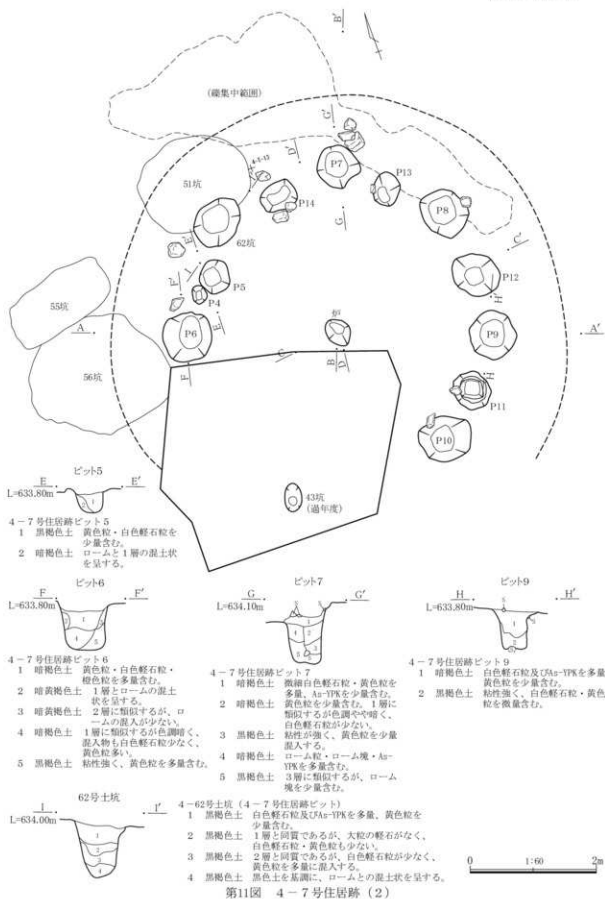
B'

(礫集中範囲)

G'

4-5・13

D'

P7

P13

51坑

P14

P8

62坑

G

C'

P12

H'

P5

P4

55坑

A

P6

6P

P9

A'

E

F

B

D

H

56坑

P11

P10

ピット5
E　E'
L=633.80m

43坑
(過年度)

4－7号住居跡ピット5
1　黒褐色土　黄色粒・白色軽石粒を少量含む。
2　暗褐色土　ロームと1層の混土状を呈する。

ピット6
F　F'
L=633.80m

4－7号住居跡ピット6
1　暗褐色土　黄色粒・白色軽石粒・橙色粒を多量含む。
2　暗黄褐色土　1層とロームの混土状を呈する。
3　暗黄褐色土　2層に類似するが、ロームの混入が少ない。
4　暗褐色土　1層に類似するが色調暗く、混入物も白色軽石粒少なく、黄色粒多い。
5　黒褐色土　粘性強く、黄色粒を多量含む。

ピット7
G　G'
L=634.10m

4－7号住居跡ピット7
1　暗褐色土　微細白色軽石粒・黄色粒を多量、As-YPKを少量含む。
2　暗褐色土　黄色粒を少量含む。1層に類似するが色調やや暗く、白色軽石粒が少ない。
3　黒褐色土　粘性が強く、黄色粒を少量混入する。
4　暗褐色土　ローム粒・ローム塊・As-YPKを多量含む。
5　黒褐色土　3層に類似するが、ローム塊を少量含む。

ピット9
H　H'
L=633.80m

4－7号住居跡ピット9
1　暗褐色土　白色軽石粒及びAs-YPKを多量黄色粒を少量含む。
2　黒褐色土　粘性強く、白色軽石粒・黄色粒を微量含む。

62号土坑
I　I'
L=634.00m

4－62号土坑（4－7号住居跡ピット）
1　黒褐色土　白色軽石粒及びAs-YPKを多量、黄色粒を少量含む。
2　黒褐色土　1層と同質であるが、大粒の軽石が少なく、白色軽石粒・黄色粒も少ない。
3　黒褐色土　2層と同質であるが、白色軽石粒が少なく、黄色粒を多量に混入する。
4　黒褐色土　黒色土を基調に、ロームとの混土状を呈する。

0　1:60　2m

第11図　4－7号住居跡（2）